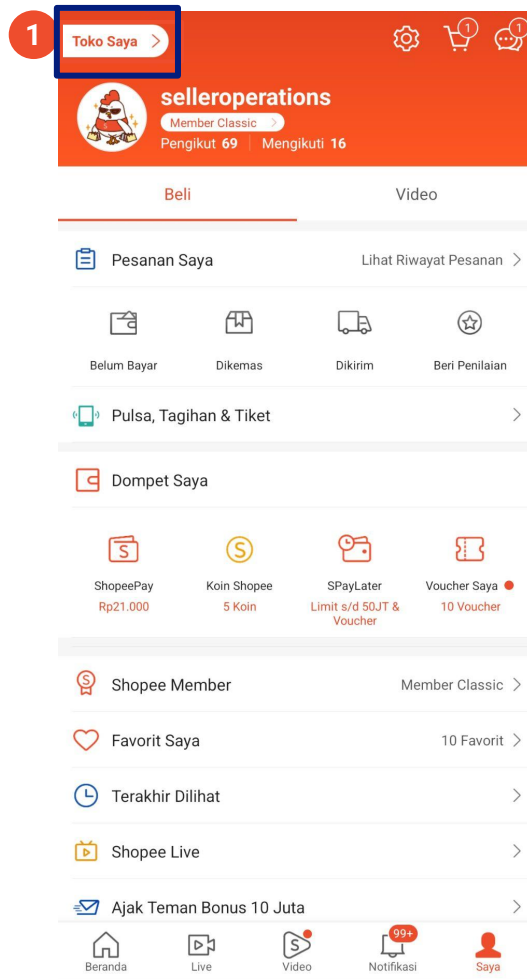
1

Toko Saya >

1

1

selleroperations

Member Classic >

Pengikut 69 | Mengikuti 16

Beli

Video

Pesanan Saya

Lihat Riwayat Pesanan >

Belum Bayar

Dikemas

Dikirim

Beri Penilaian

Pulsa, Tagihan & Tiket >

Dompet Saya

ShopeePay
Rp21.000

Koin Shopee
5 Koin

SPayLater
Limit s/d 50JT & Voucher

Voucher Saya
10 Voucher

Shopee Member

Member Classic >

Favorit Saya

10 Favorit >

Terakhir Dilihat >

Shopee Live >

Ajak Teman Bonus 10 Juta >

Beranda

Live

Video

99+
Notifikasi

Saya